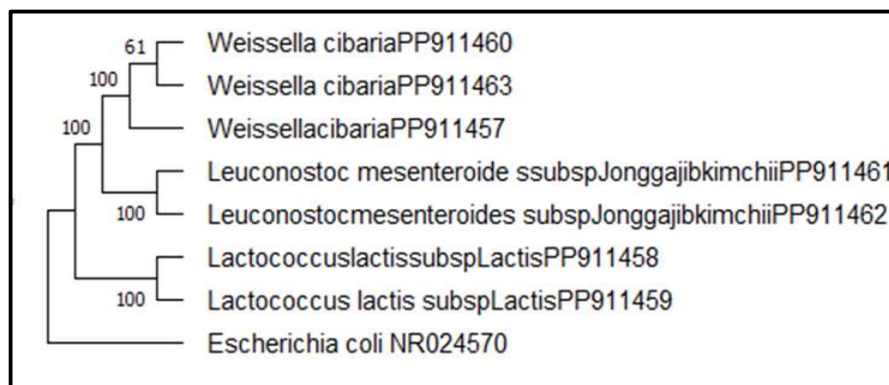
61
100
100
Weissella cibariaPP911460
Weissella cibariaPP911463
WeissellacibariaPP911457
Leuconostoc mesenteroide ssubspJonggajibkimchiiPP911461
100
Leuconostocmesenteroides subspJonggajibkimchiiPP911462
LactococcuslactissubspLactisPP911458
100
Lactococcus lactis subspLactisPP911459
Escherichia coli NR024570